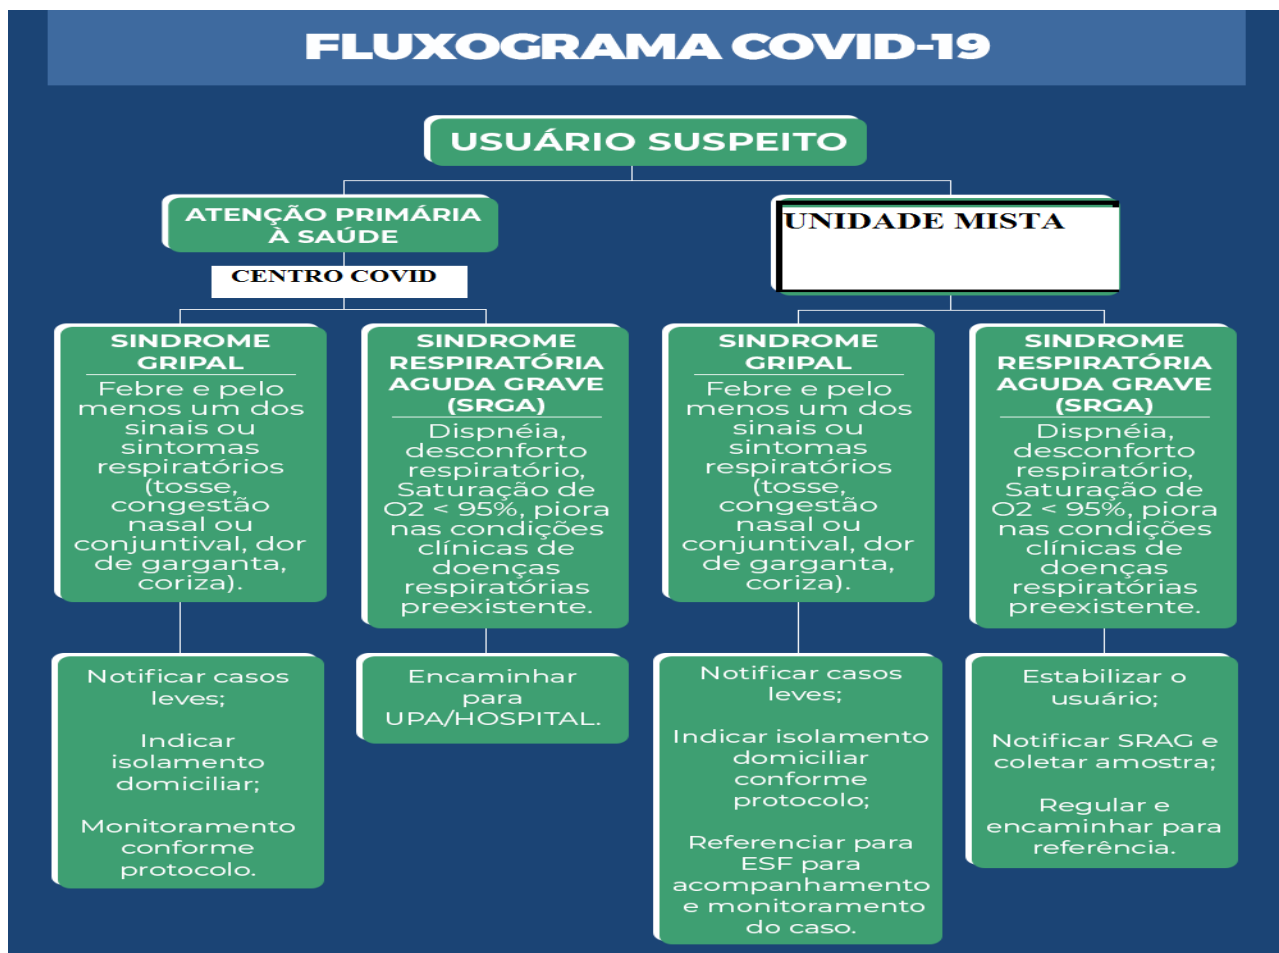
FLUXOGRAMA COVID-19

USUÁRIO SUSPEITO

ATENÇÃO PRIMÁRIA À SAÚDE

CENTRO COVID

UNIDADE MISTA

SINDROME GRIPAL

Febre e pelo menos um dos sinais ou sintomas respiratórios (tosse, congestão nasal ou conjuntival, dor de garganta, coriza).

SINDROME RESPIRATÓRIA AGUDA GRAVE (SRGA)

Dispnéia, desconforto respiratório, Saturação de O2 < 95%, piora nas condições clínicas de doenças respiratórias preexistente.

SINDROME GRIPAL

Febre e pelo menos um dos sinais ou sintomas respiratórios (tosse, congestão nasal ou conjuntival, dor de garganta, coriza).

SINDROME RESPIRATÓRIA AGUDA GRAVE (SRGA)

Dispnéia, desconforto respiratório, Saturação de O2 < 95%, piora nas condições clínicas de doenças respiratórias preexistente.

Notificar casos leves;

Indicar isolamento domiciliar;

Monitoramento conforme protocolo.

Encaminhar para UPA/HOSPITAL.

Notificar casos leves;

Indicar isolamento domiciliar conforme protocolo;

Referenciar para ESF para acompanhamento e monitoramento do caso.

Estabilizar o usuário;

Notificar SRAG e coletar amostra;

Regular e encaminhar para referência.